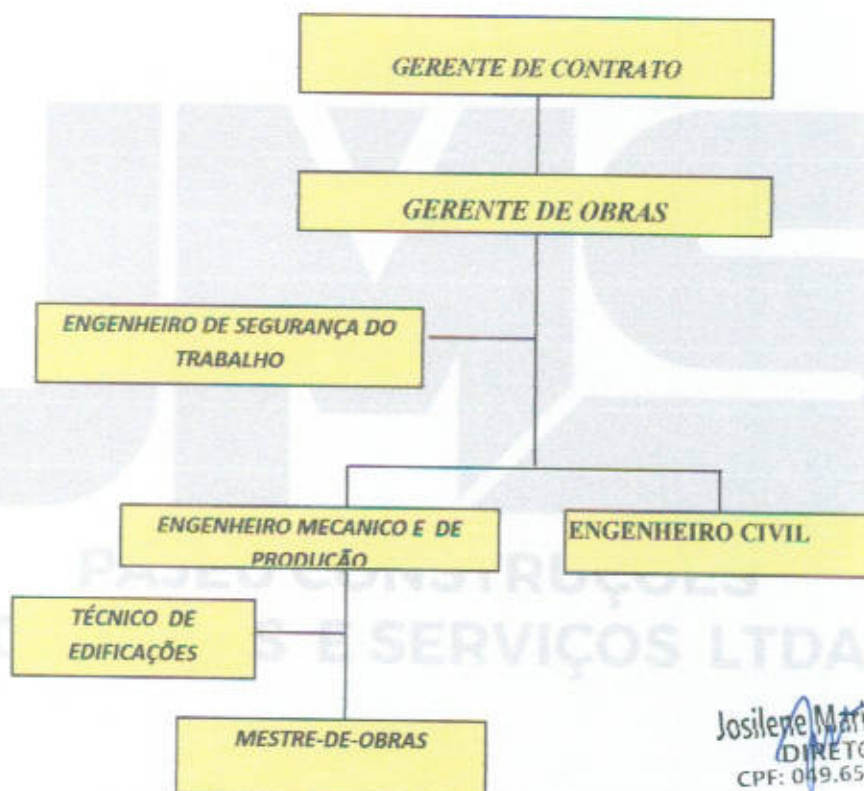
GERENTE DE CONTRATO

GERENTE DE OBRAS

ENGENHEIRO DE SEGURANÇA DO TRABALHO

ENGENHEIRO MECANICO E DE PRODUÇÃO

ENGENHEIRO CIVIL

TÉCNICO DE EDIFICAÇÕES

MESTRE-DE-OBRAS

PASEO CONSTRUÇÕES
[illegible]S E SERVIÇOS LTDA

Josilene Mar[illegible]
DIRETO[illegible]
CPF: 049.65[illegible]